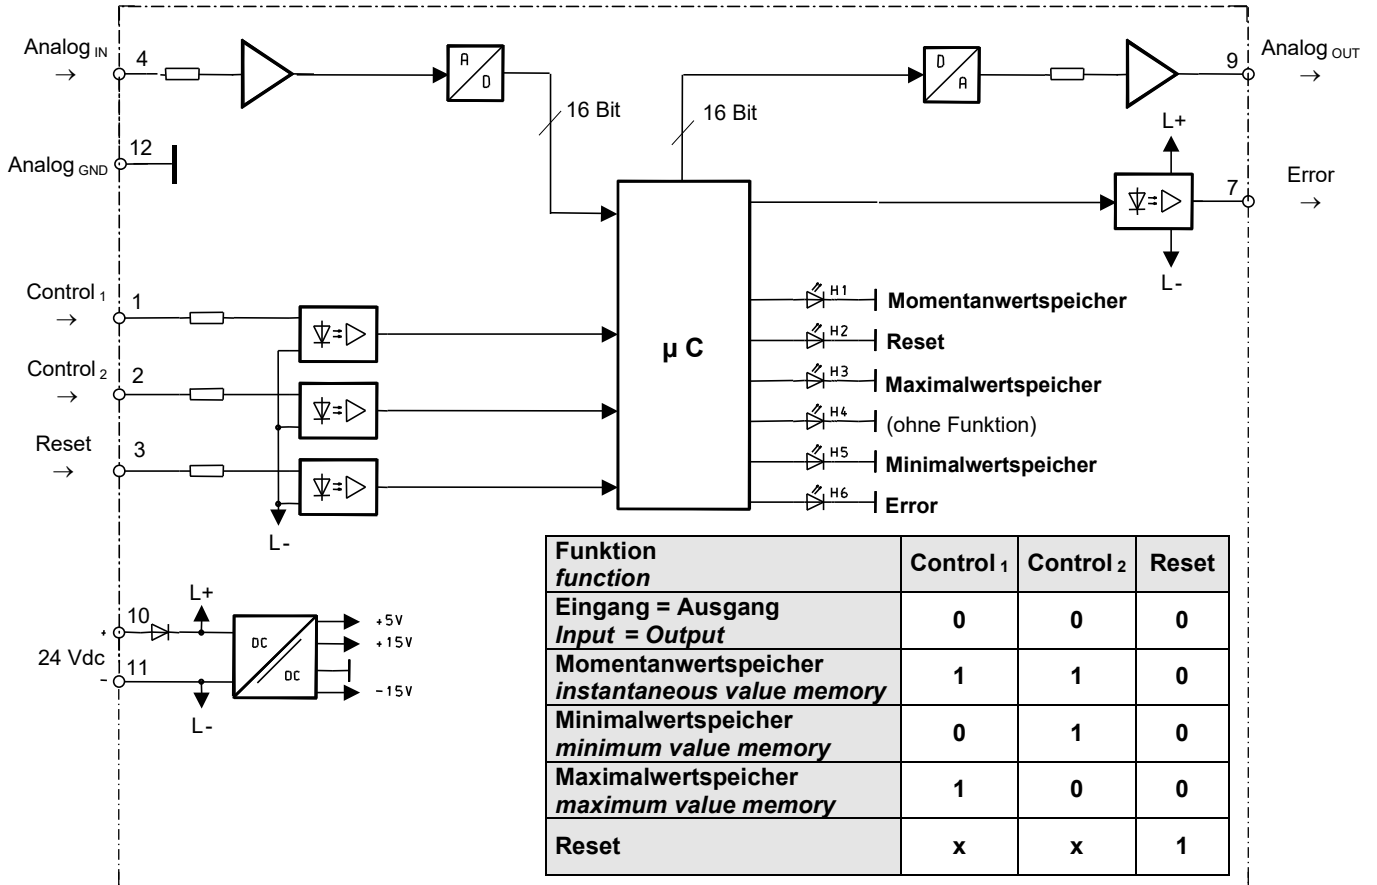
Analog$_{IN}$ → 4

A/D

16 Bit

16 Bit

D/A

9 Analog$_{OUT}$ →

12 Analog$_{GND}$

L+

7 Error →

L-

Control$_1$ → 1

Control$_2$ → 2

Reset → 3

L-

µ C

H1 Momentanwertspeicher

H2 Reset

H3 Maximalwertspeicher

H4 (ohne Funktion)

H5 Minimalwertspeicher

H6 Error

L+

+ 10

24 Vdc

- 11

L-

DC

DC

+5V

+15V

-15V

| Funktion *function* | Control$_1$ | Control$_2$ | Reset |
|---|---|---|---|
| Eingang = Ausgang *Input = Output* | 0 | 0 | 0 |
| Momentanwertspeicher *instantaneous value memory* | 1 | 1 | 0 |
| Minimalwertspeicher *minimum value memory* | 0 | 1 | 0 |
| Maximalwertspeicher *maximum value memory* | 1 | 0 | 0 |
| Reset | x | x | 1 |